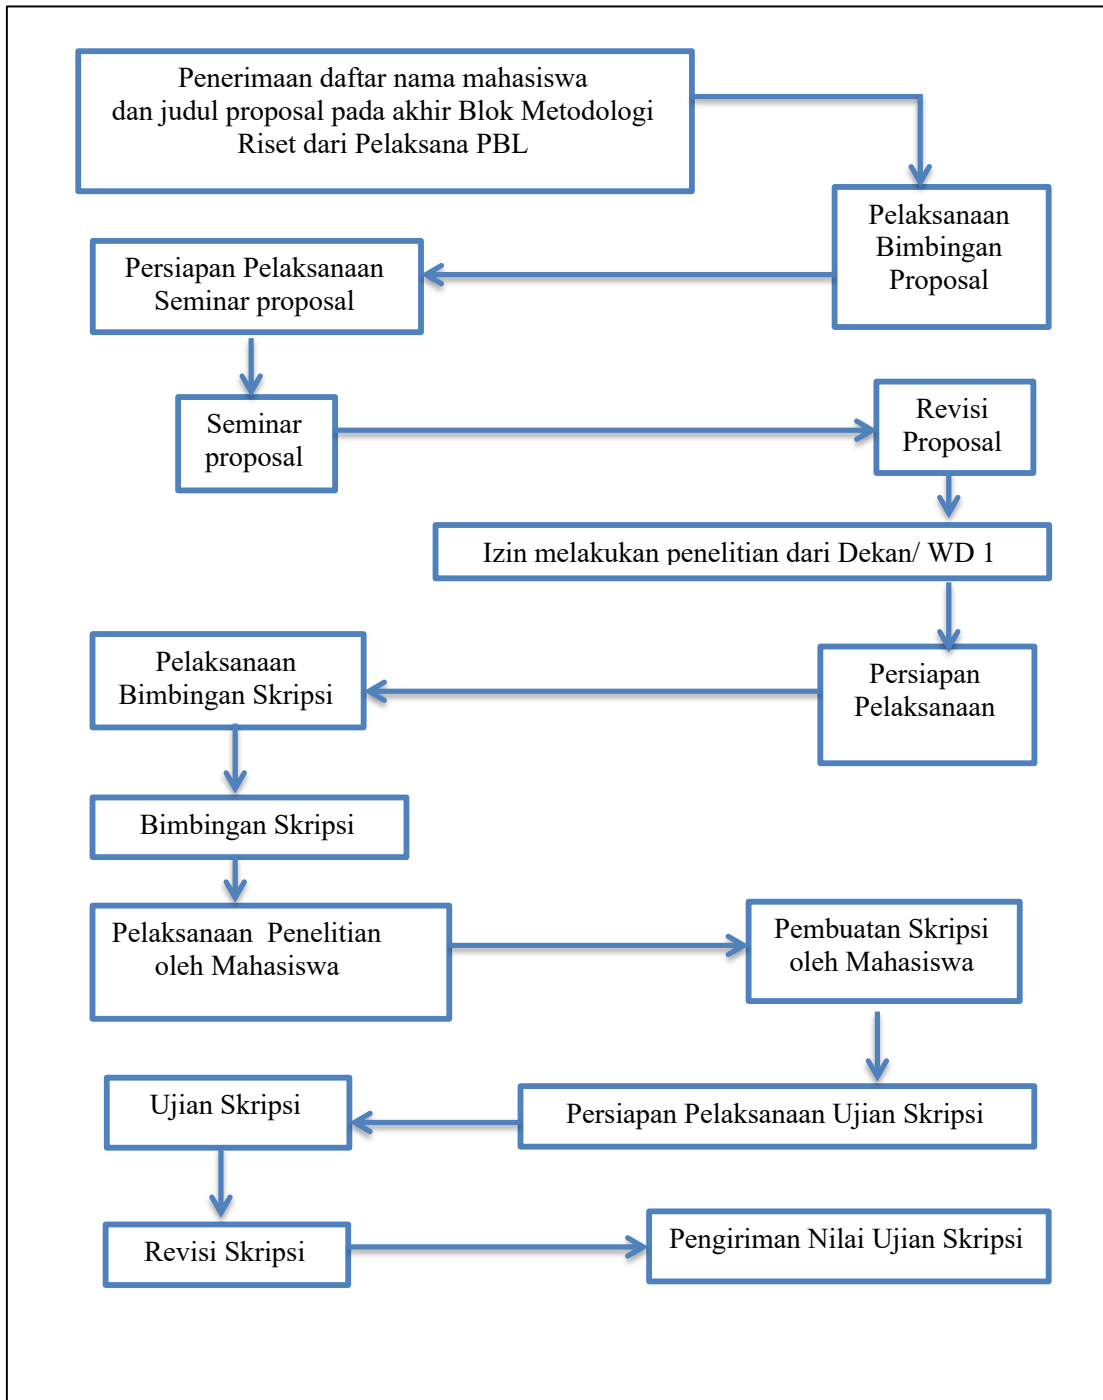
Penerimaan daftar nama mahasiswa dan judul proposal pada akhir Blok Metodologi Riset dari Pelaksana PBL

Pelaksanaan Bimbingan Proposal

Persiapan Pelaksanaan Seminar proposal

Seminar proposal

Revisi Proposal

Izin melakukan penelitian dari Dekan/ WD 1

Persiapan Pelaksanaan

Pelaksanaan Bimbingan Skripsi

Bimbingan Skripsi

Pelaksanaan Penelitian oleh Mahasiswa

Pembuatan Skripsi oleh Mahasiswa

Persiapan Pelaksanaan Ujian Skripsi

Ujian Skripsi

Revisi Skripsi

Pengiriman Nilai Ujian Skripsi